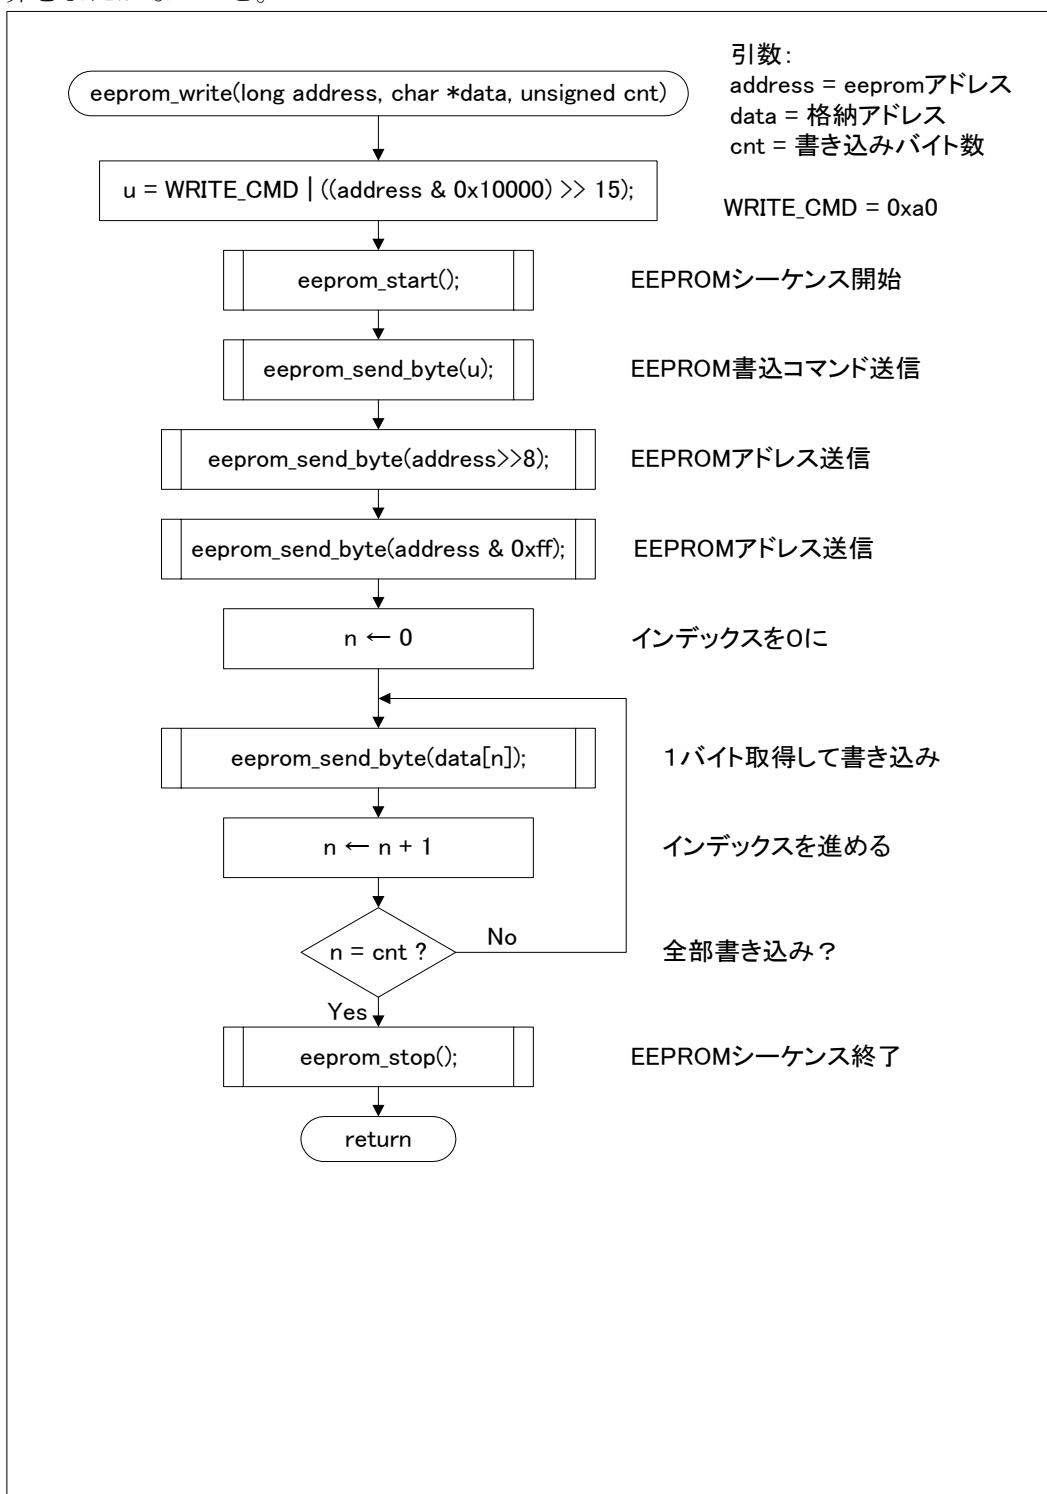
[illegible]

eeprom_write(long address, char *data, unsigned cnt)

引数:
address = eepromアドレス
data = 格納アドレス
cnt = 書き込みバイト数

u = WRITE_CMD | ((address & 0x10000) >> 15);

WRITE_CMD = 0xa0

eeprom_start();

EEPROMシーケンス開始

eeprom_send_byte(u);

EEPROM書込コマンド送信

eeprom_send_byte(address>>8);

EEPROMアドレス送信

eeprom_send_byte(address & 0xff);

EEPROMアドレス送信

n ← 0

インデックスを0に

eeprom_send_byte(data[n]);

1バイト取得して書き込み

n ← n + 1

インデックスを進める

n = cnt ?

No

全部書き込み？

Yes

eeprom_stop();

EEPROMシーケンス終了

return